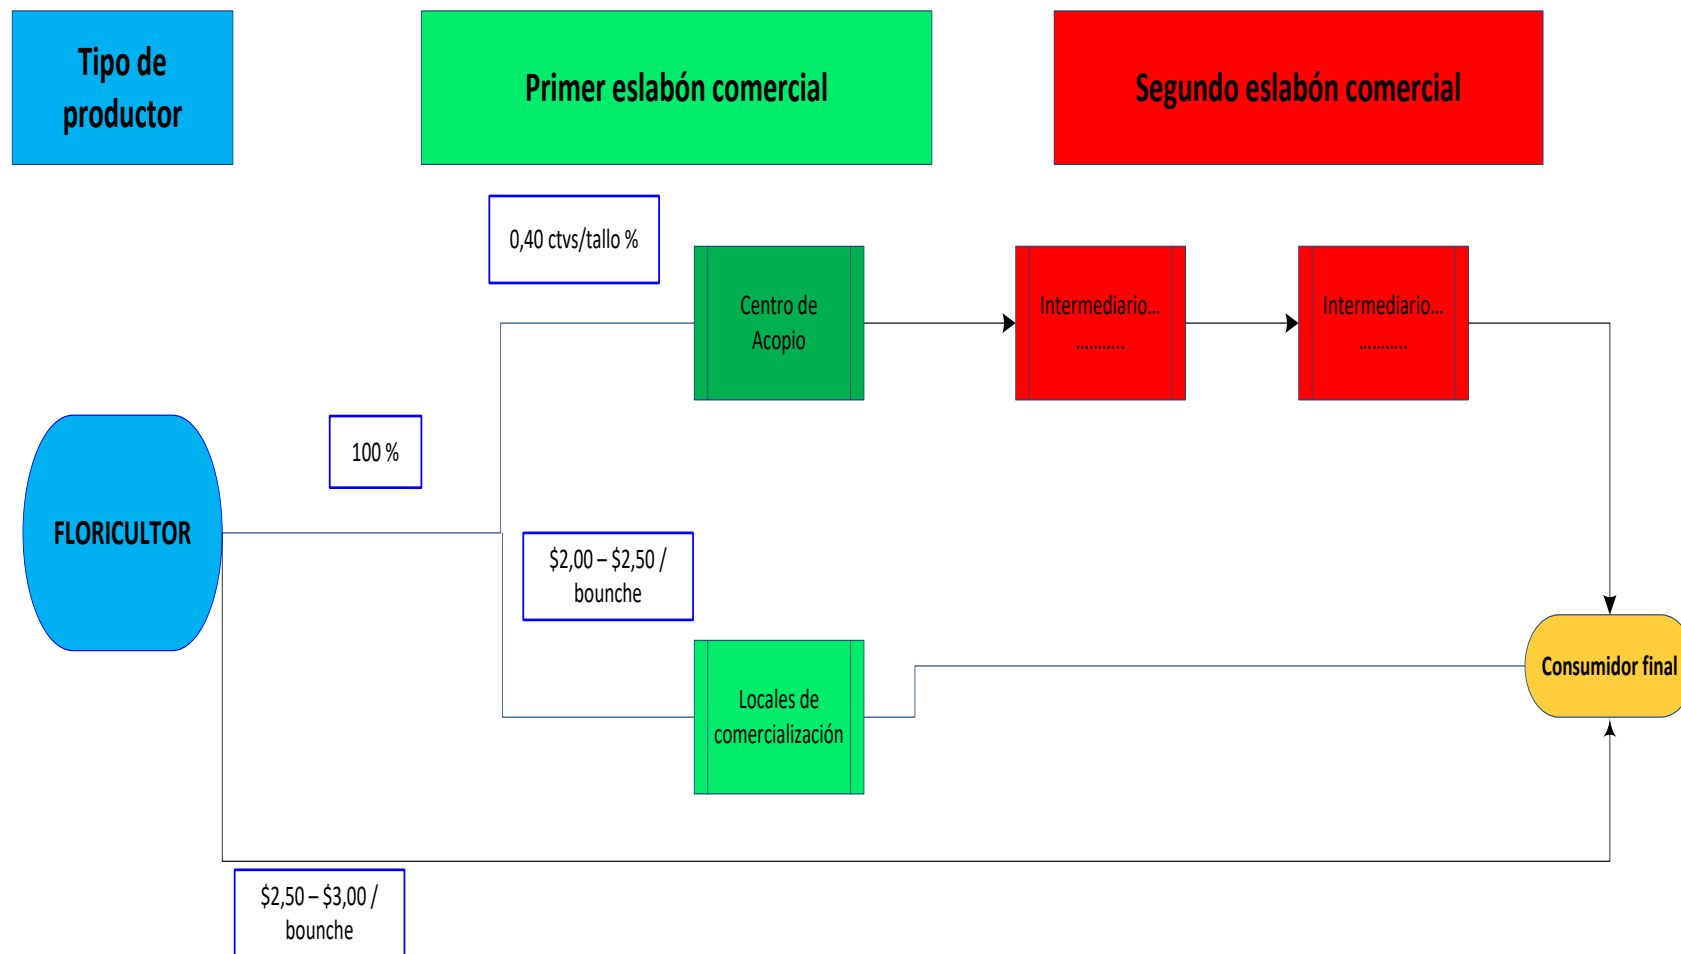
Tipo de productor

Primer eslabón comercial

Segundo eslabón comercial

0,40 ctvs/tallo %

Centro de Acopio

Intermediario... ..........

Intermediario... ..........

100 %

FLORICULTOR

\$2,00 – \$2,50 / bounche

Locales de comercialización

Consumidor final

\$2,50 – \$3,00 / bounche